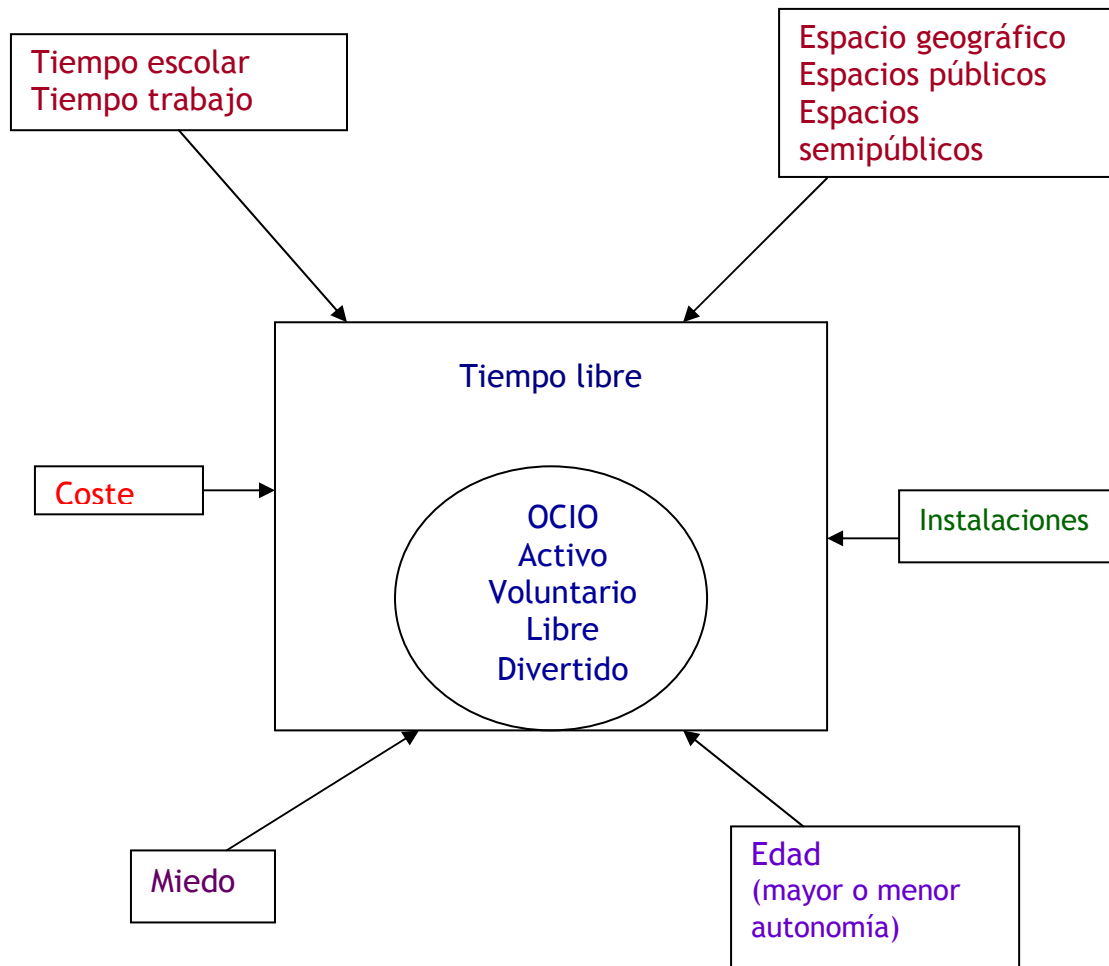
Tiempo escolar
Tiempo trabajo

Espacio geográfico
Espacios públicos
Espacios semipúblicos

Tiempo libre

Coste

OCIO
Activo
Voluntario
Libre
Divertido

Instalaciones

Miedo

Edad
(mayor o menor autonomía)